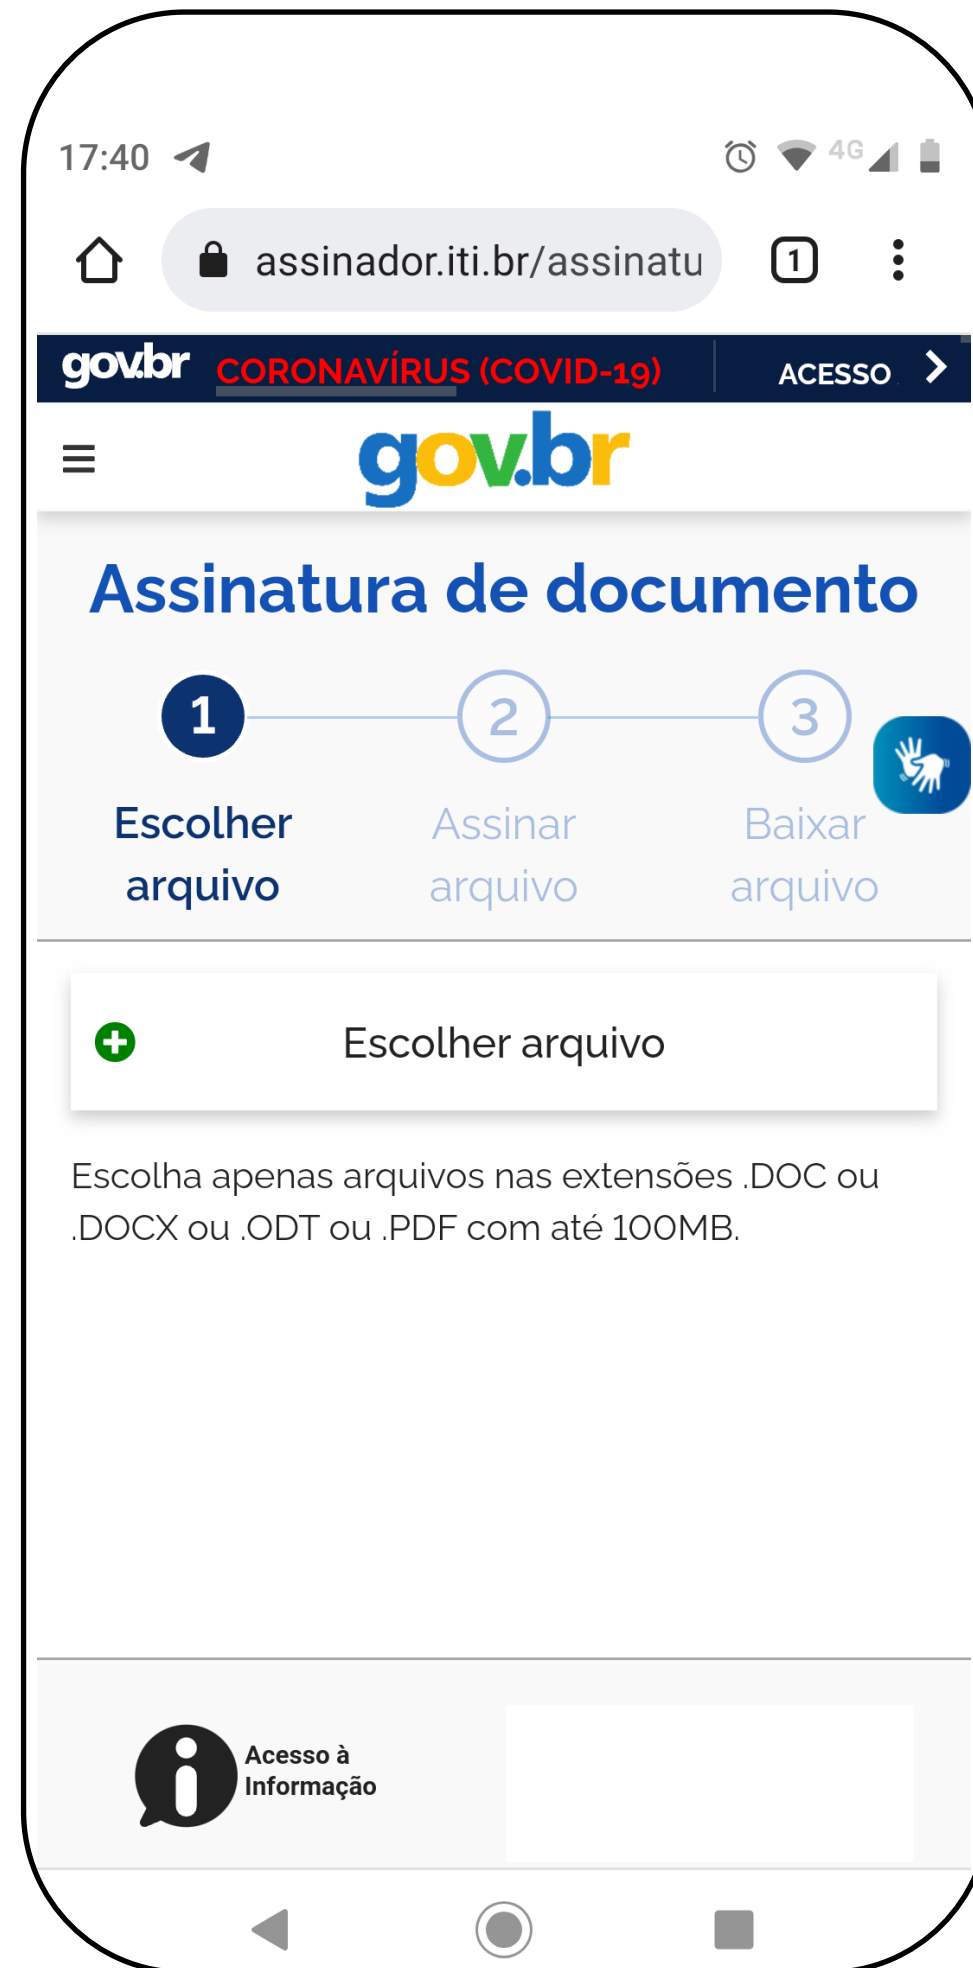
17:40

4G

assinador.iti.br/assinatu

1

gov.br CORONAVÍRUS (COVID-19) ACESSO

gov.br

Assinatura de documento

1 Escolher arquivo

2 Assinar arquivo

3 Baixar arquivo

Escolher arquivo

Escolha apenas arquivos nas extensões .DOC ou .DOCX ou .ODT ou .PDF com até 100MB.

Acesso à Informação